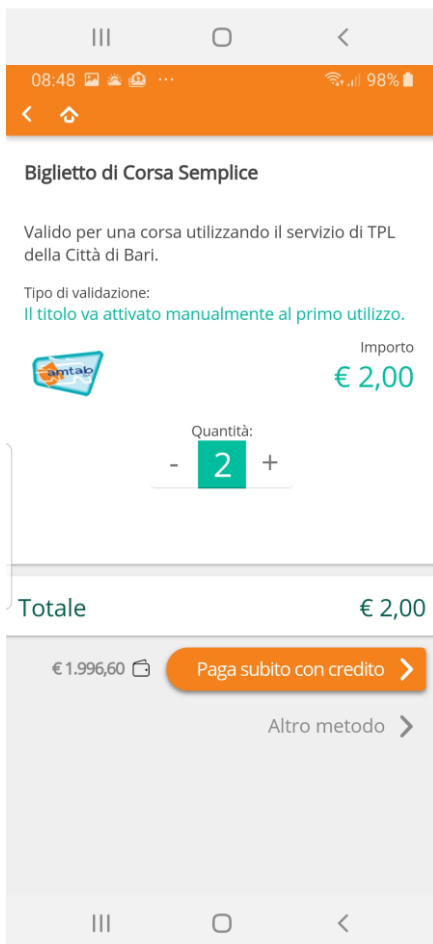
08:48 ··· 98%

Biglietto di Corsa Semplice

Valido per una corsa utilizzando il servizio di TPL della Città di Bari.

Tipo di validazione:
Il titolo va attivato manualmente al primo utilizzo.

amtab

Importo
€ 2,00

Quantità:
- 2 +

Totale € 2,00

€ 1.996,60 Paga subito con credito >

Altro metodo >